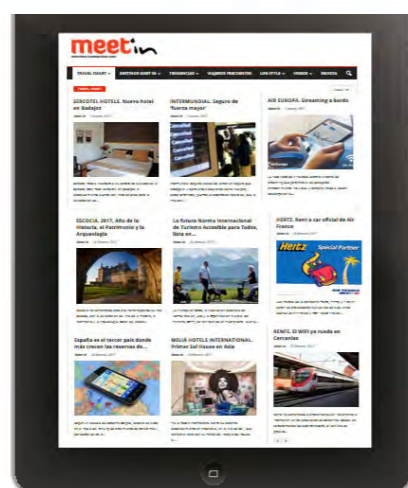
meetin

TRAVEL DIARY | DESTINOS MEET IN | TENDENCIAS | VIAJEROS FRECUENTES | LIFE STYLE | VIDEOS | REVISTA

SERCOTEL HOTELS. Nuevo hotel en Badajoz

INTERMUNDIAL. Seguro de "fuerza mayor"

AIR EUROPA. Streaming a bordo

ESCOCIA. 2017, Año de la Historia, el Patrimonio y la Arqueología

La futura Norma Internacional de Turismo Accesible para Todos, lista en...

HERTZ. Rent a car oficial de Air France

Hertz Special Partner

España en el tercer país donde más crecen las reservas de...

MELIÁ HOTELS INTERNATIONAL. Primer Sol House en Asia

RENFE. El WiFi ya rueda en Cercanías